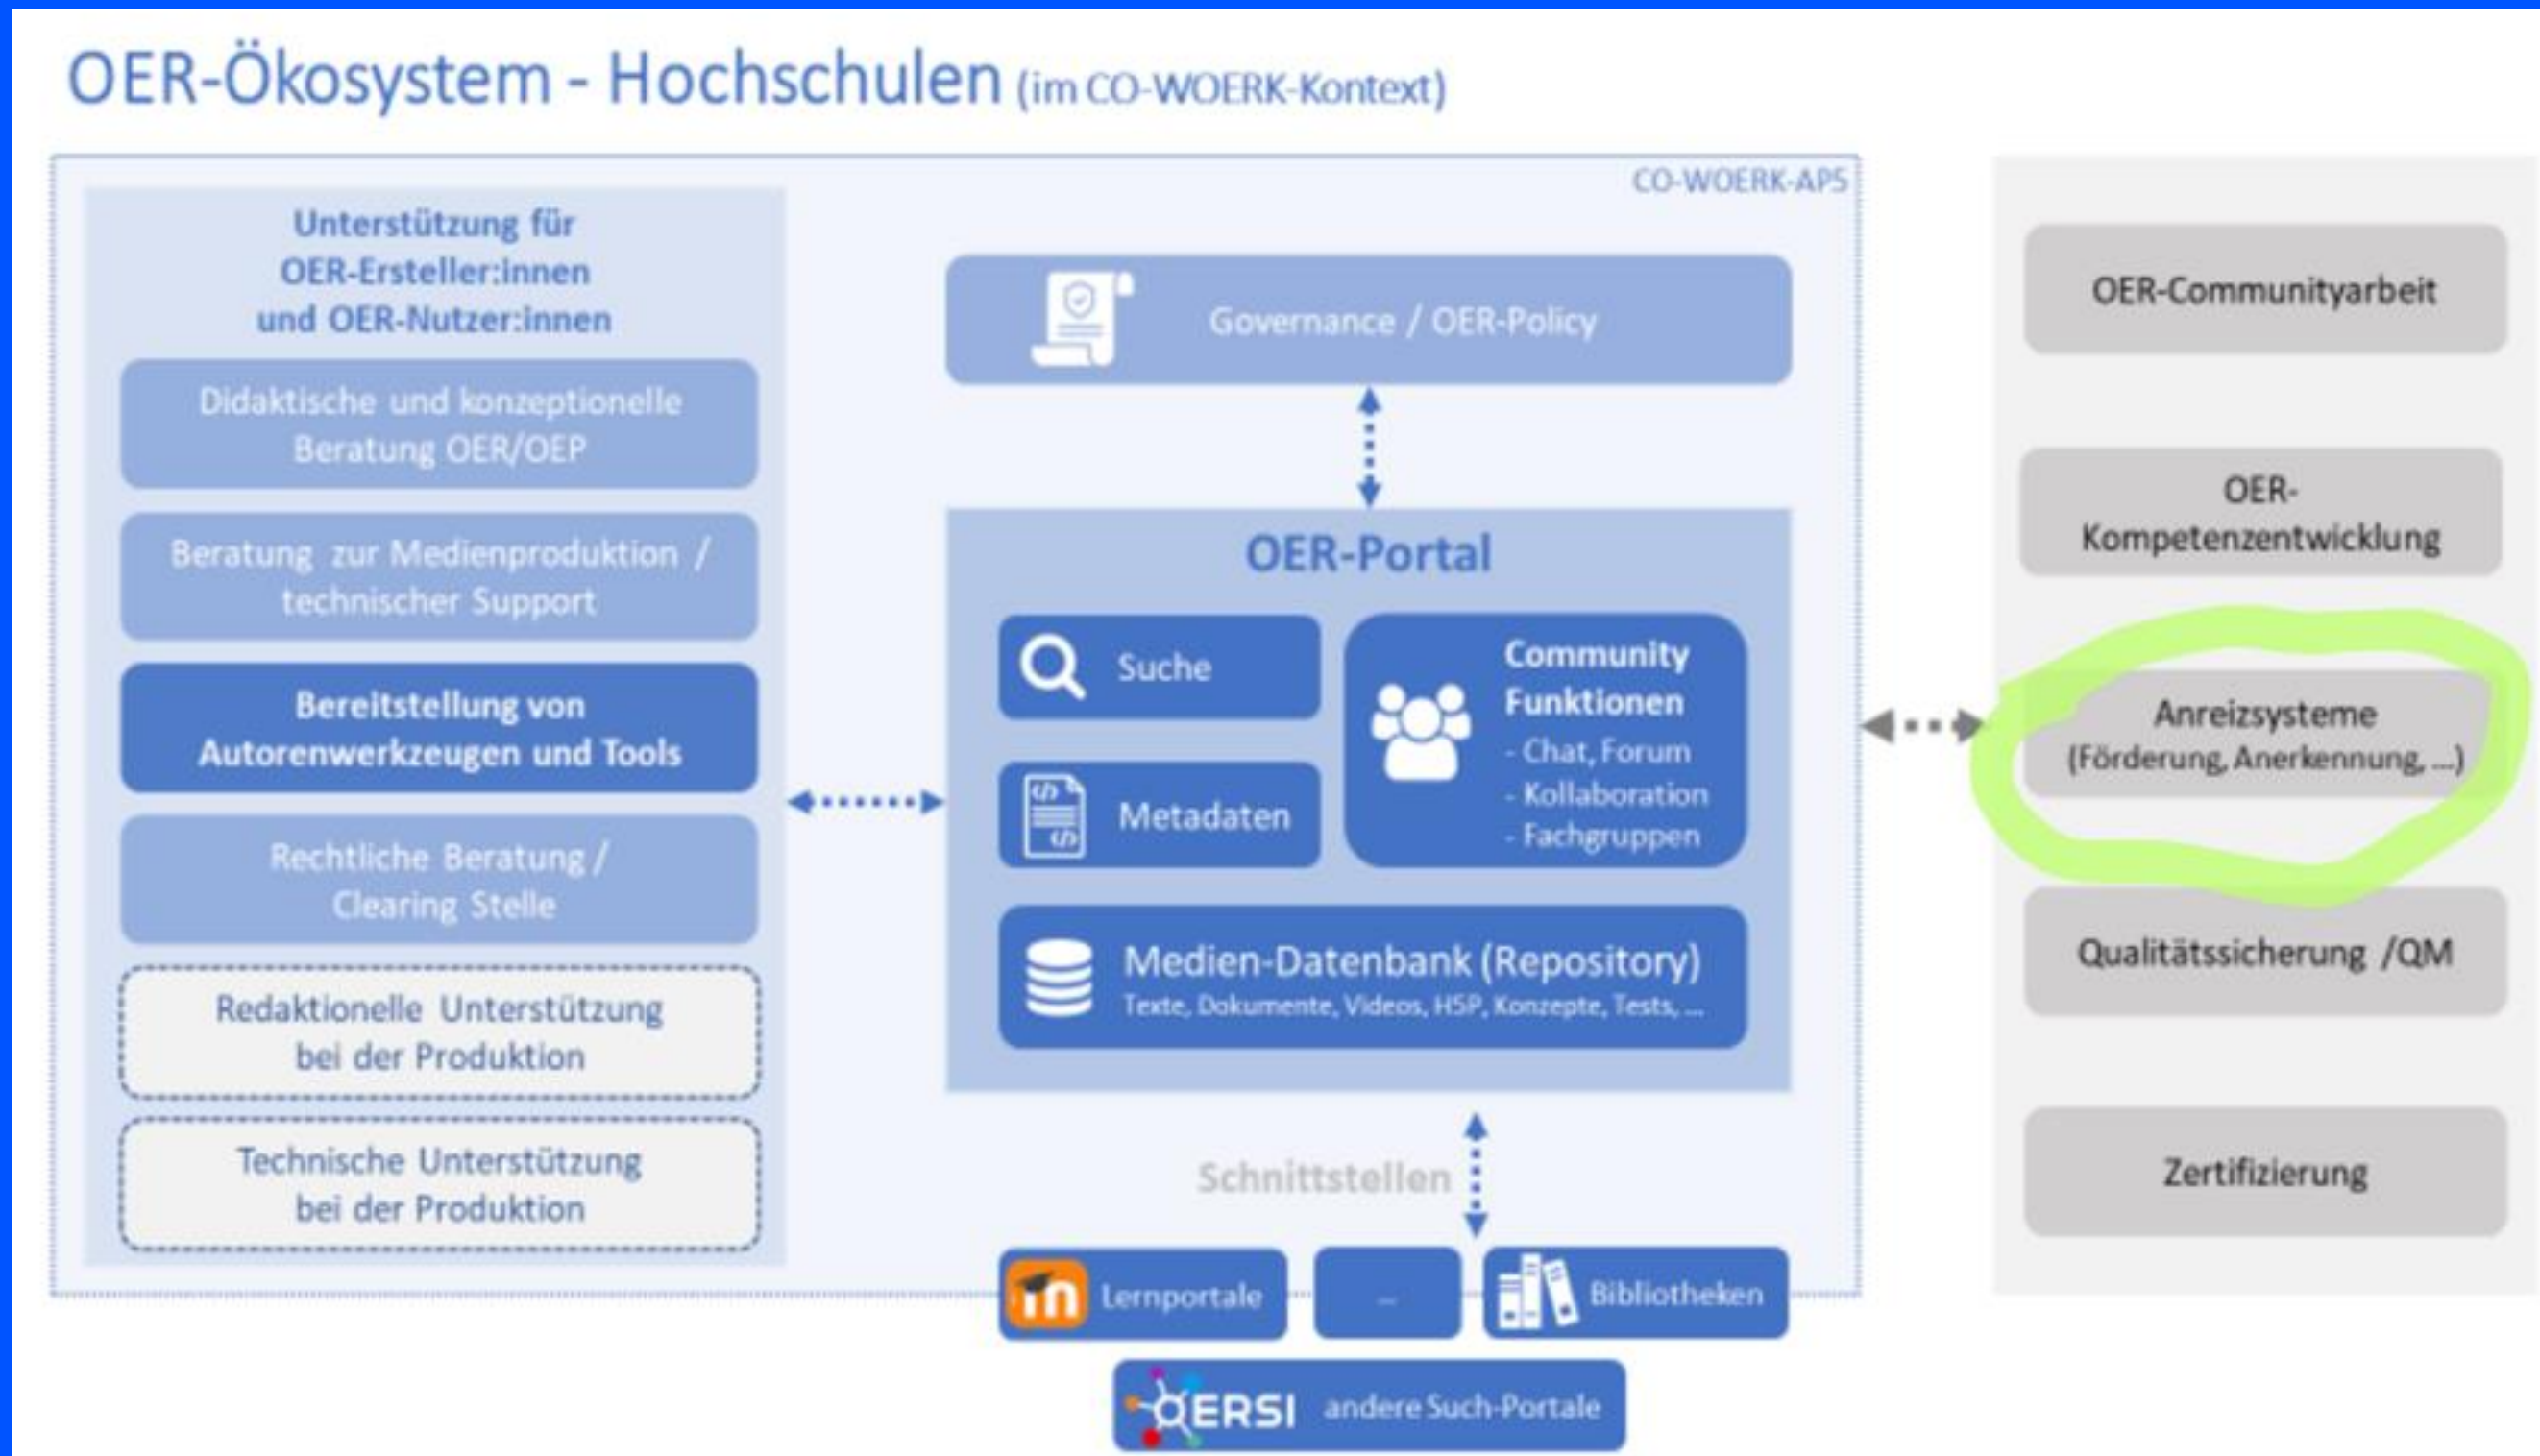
OER-Ökosystem - Hochschulen (im CO-WOERK-Kontext)

CO-WOERK-APS

Unterstützung für OER-Ersteller:innen und OER-Nutzer:innen

Didaktische und konzeptionelle Beratung OER/OEP

Beratung zur Medienproduktion / technischer Support

Bereitstellung von Autorenwerkzeugen und Tools

Rechtliche Beratung / Clearing Stelle

Redaktionelle Unterstützung bei der Produktion

Technische Unterstützung bei der Produktion

Governance / OER-Policy

OER-Portal

Suche

Metadaten

Community Funktionen
- Chat, Forum
- Kollaboration
- Fachgruppen

Medien-Datenbank (Repository)
Texte, Dokumente, Videos, H5P, Konzepte, Tests, ...

Schnittstellen

Lernportale

...

Bibliotheken

OERSI andere Such-Portale

OER-Communityarbeit

OER-Kompetenzentwicklung

Anreizsysteme (Förderung, Anerkennung, ...)

Qualitätssicherung /QM

Zertifizierung